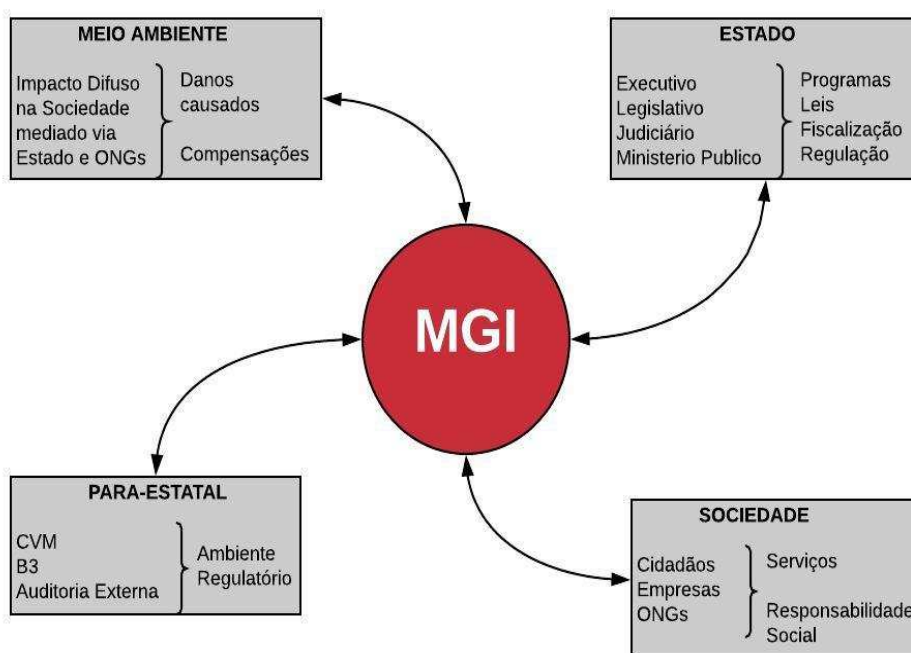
MEIO AMBIENTE

Impacto Difuso na Sociedade mediado via Estado e ONGs

Danos causados

Compensações

ESTADO

Executivo
Legislativo
Judiciário
Ministerio Publico

Programas
Leis
Fiscalização
Regulação

MGI

PARA-ESTATAL

CVM
B3
Auditoria Externa

Ambiente Regulatório

SOCIEDADE

Cidadãos
Empresas
ONGs

Serviços

Responsabilidade Social